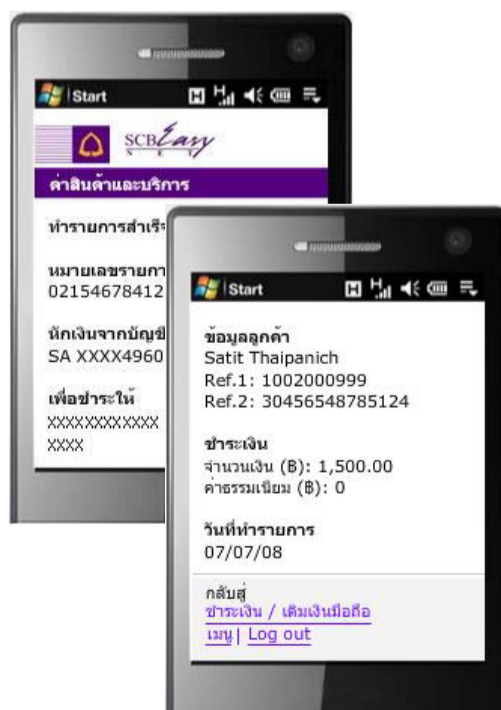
Start

SCB Easy

ค่าสินค้าและบริการ

ทำรายการสำเร็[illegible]

หมายเลขรายกา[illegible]
02154678412

หักเงินจากบัญชี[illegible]
SA XXXX4960

เพื่อชำระให้
XXXXXXXXXXXX
XXXX

Start

ข้อมูลลูกค้า
Satit Thaipanich
Ref.1: 1002000999
Ref.2: 30456548785124

ชำระเงิน
จำนวนเงิน (฿): 1,500.00
ค่าธรรมเนียม (฿): 0

วันที่ทำรายการ
07/07/08

กลับสู่
ชำระเงิน / เติมเงินมือถือ
เมนู | Log out